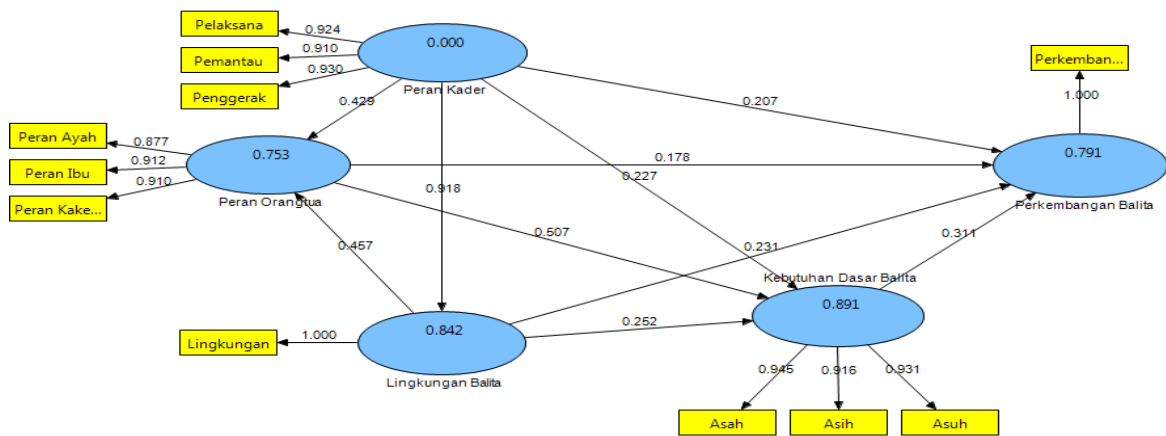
Pelaksana
0.924
Pemantau
0.910
0.930
Penggerak
0.000
Peran Kader
0.429
0.207
Perkemban...
1.000
Peran Ayah
0.877
Peran Ibu
0.912
0.910
Peran Kake...
0.753
Peran Orangtua
0.178
0.918
0.227
0.791
Perkembangan Balita
0.507
0.457
0.231
0.311
Kebutuhan Dasar Balita
Lingkungan
1.000
0.842
Lingkungan Balita
0.252
0.891
0.945
0.916
0.931
Asah
Asih
Asuh